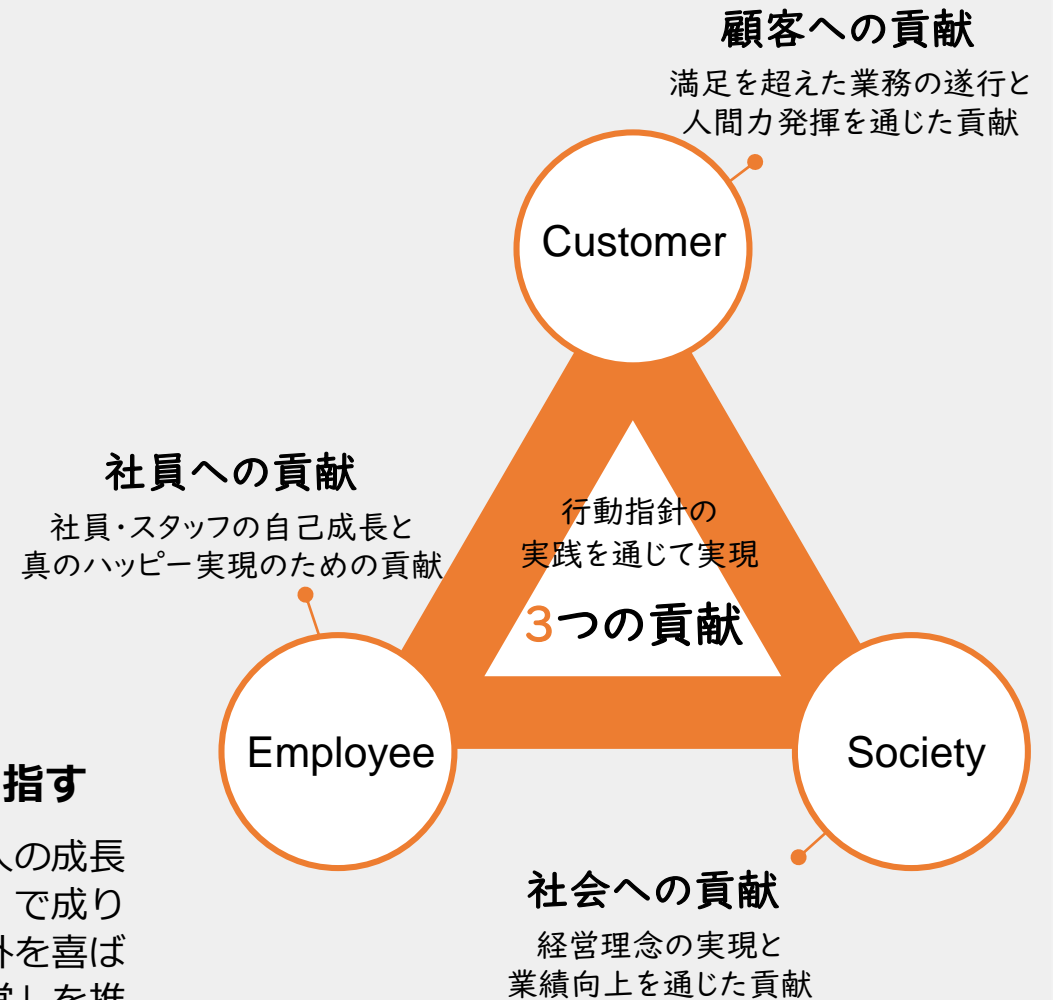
顧客への貢献

満足を超えた業務の遂行と人間力発揮を通じた貢献

Customer

社員への貢献

社員・スタッフの自己成長と真のハッピー実現のための貢献

行動指針の実践を通じて実現

3つの貢献

Employee

Society

指す

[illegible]の成長

で成り

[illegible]を喜ば

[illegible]

社会への貢献

経営理念の実現と業績向上を通じた貢献